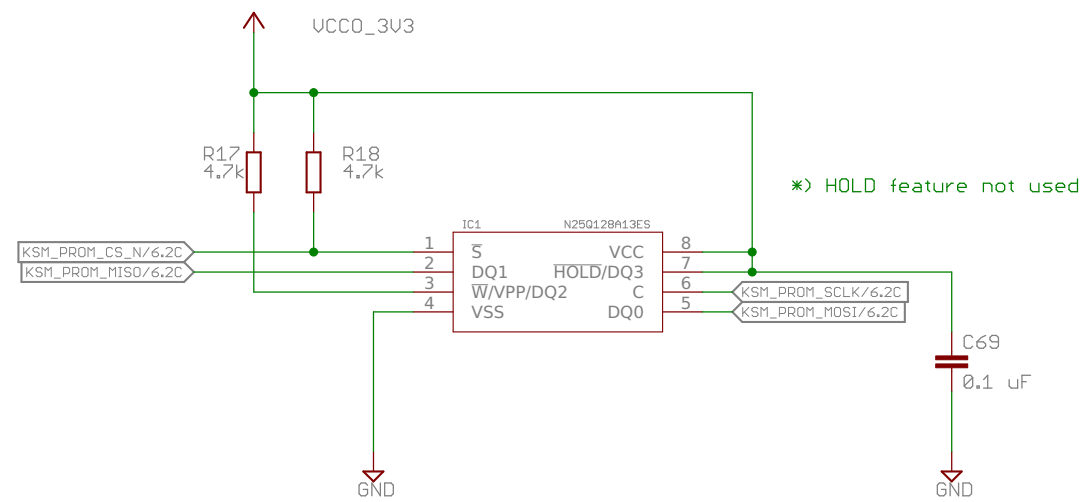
VCCO_3V3

R17
4.7k

R18
4.7k

*) HOLD feature not used

IC1
N25Q128A13ES

KSM_PROM_CS_N/6.2C
KSM_PROM_MISO/6.2C

1 $\overline{S}$
2 DQ1
3 $\overline{W}$/VPP/DQ2
4 VSS

VCC 8
$\overline{HOLD}$/DQ3 7
C 6
DQ0 5

KSM_PROM_SCLK/6.2C
KSM_PROM_MOSI/6.2C

C69
0.1 uF

GND
GND